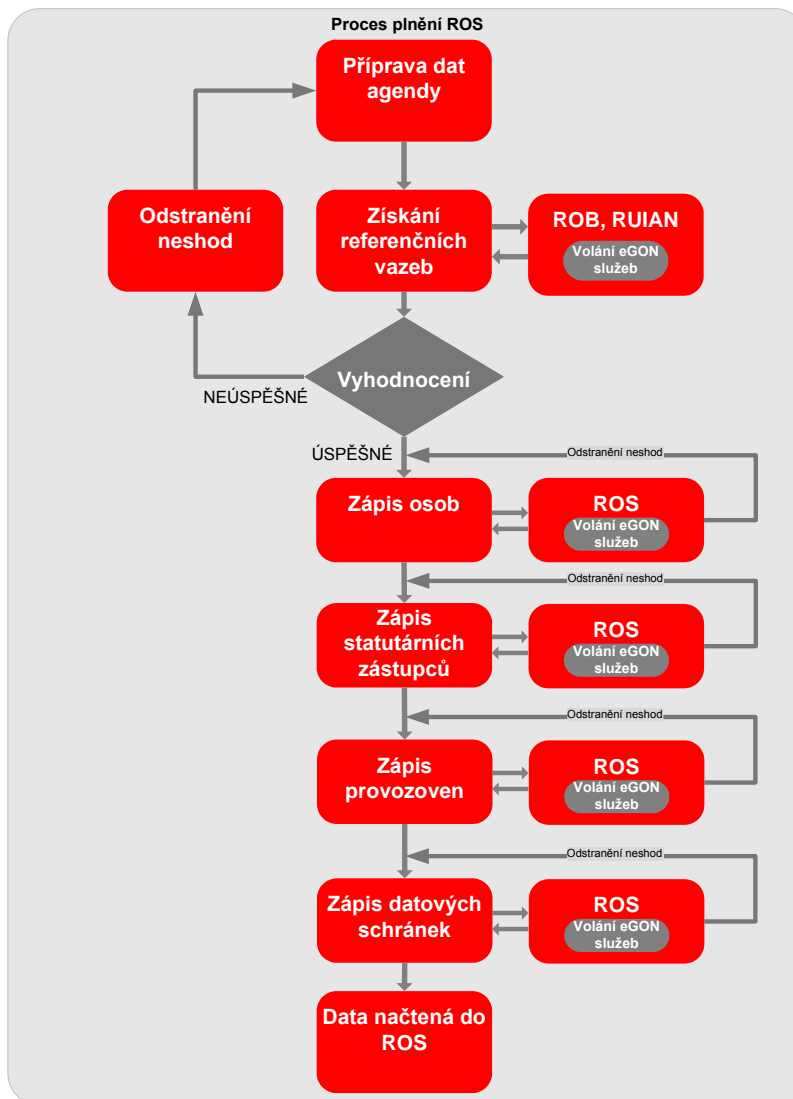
Proces plnění ROS

Příprava dat agendy

Odstranění neshod

Získání referenčních vazeb

ROB, RUIAN
Volání eGON služeb

Vyhodnocení

NEÚSPĚŠNÉ

ÚSPĚŠNÉ

Odstranění neshod

Zápis osob

ROS
Volání eGON služeb

Odstranění neshod

Zápis statutárních zástupců

ROS
Volání eGON služeb

Odstranění neshod

Zápis provozoven

ROS
Volání eGON služeb

Odstranění neshod

Zápis datových schránek

ROS
Volání eGON služeb

Data načtená do ROS